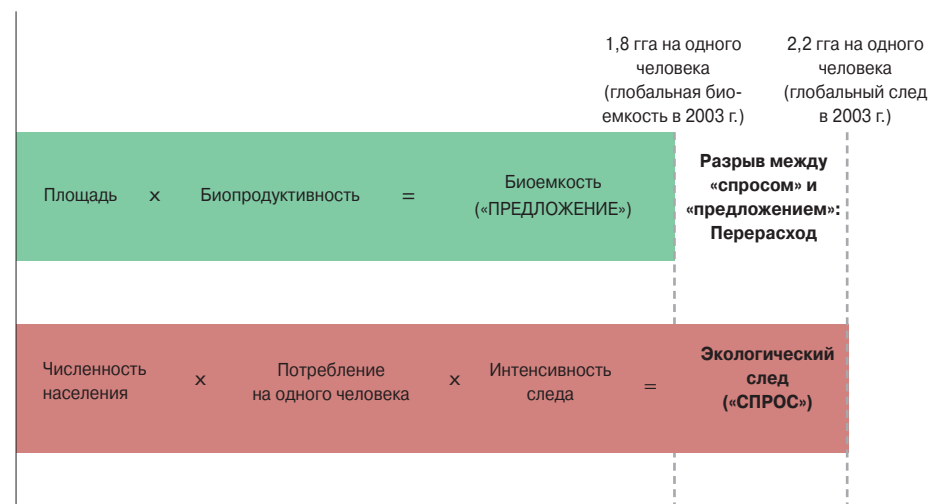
1,8 гга на одного человека (глобальная биоемкость в 2003 г.)

2,2 гга на одного человека (глобальный след в 2003 г.)

Площадь × Биопродуктивность = Биоемкость («ПРЕДЛОЖЕНИЕ»)

Разрыв между «спросом» и «предложением»: Перерасход

Численность населения × Потребление на одного человека × Интенсивность следа = Экологический след («СПРОС»)